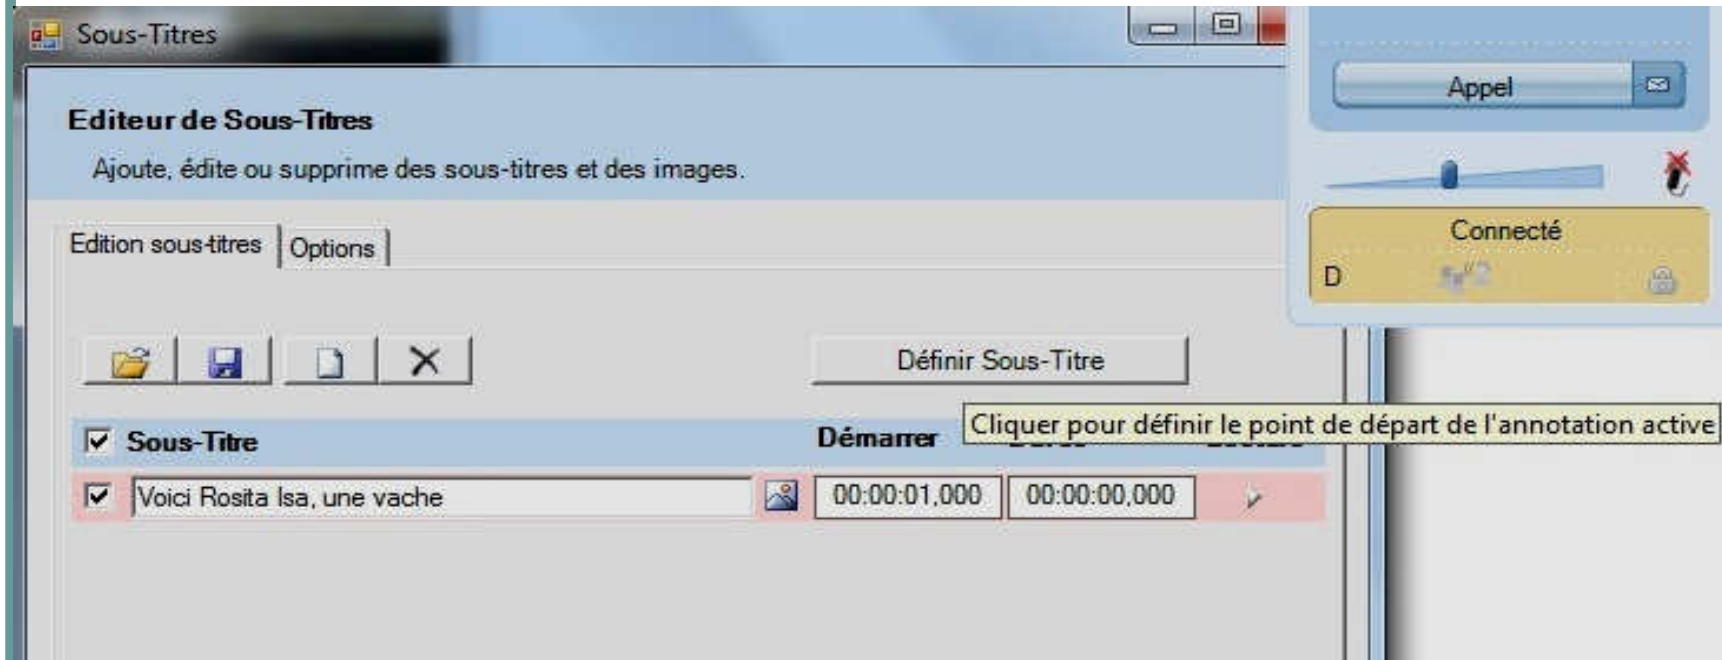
Sous-Titres

Appel

Editeur de Sous-Titres

Ajoute, édite ou supprime des sous-titres et des images.

Connecté

D

Edition sous-titres | Options

Définir Sous-Titre

Sous-Titre | Démarrer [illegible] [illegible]

Cliquer pour définir le point de départ de l'annotation active

Voici Rosita Isa, une vache | 00:00:01,000 | 00:00:00,000